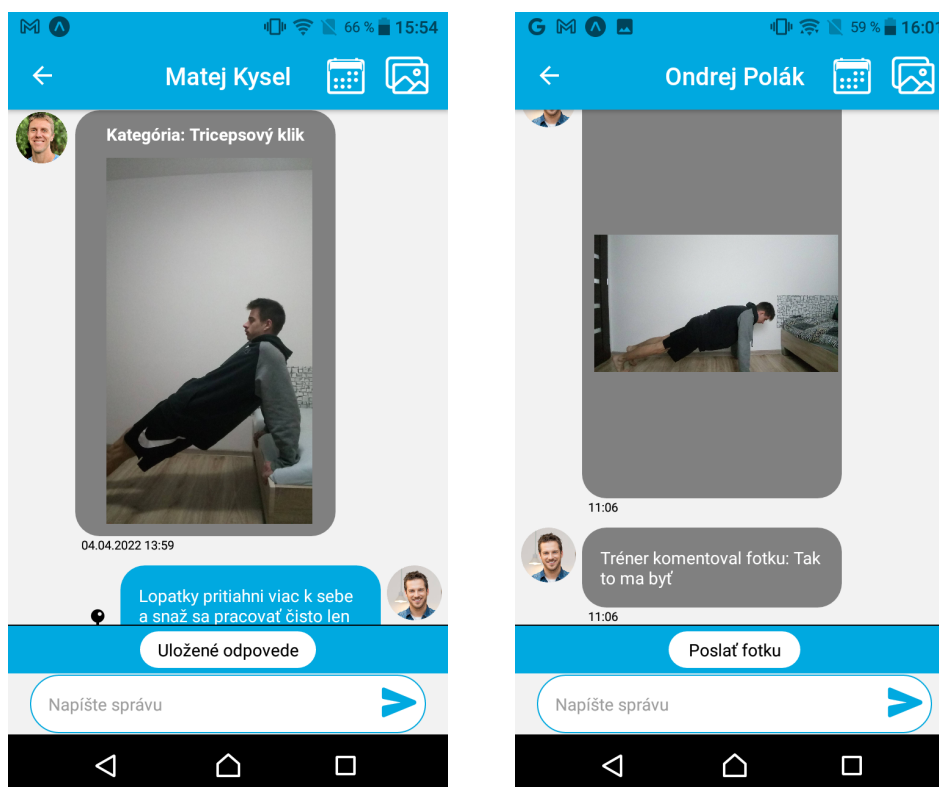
66 % 15:54

Matej Kysel

Kategória: Tricepsový klik

04.04.2022 13:59

Lopatky pritiahni viac k sebe a snaž sa pracovať čisto len

Uložené odpovede

Napíšte správu

59 % 16:0

Ondrej Polák

11:06

Tréner komentoval fotku: Tak to ma byť

11:06

Poslať fotku

Napíšte správu